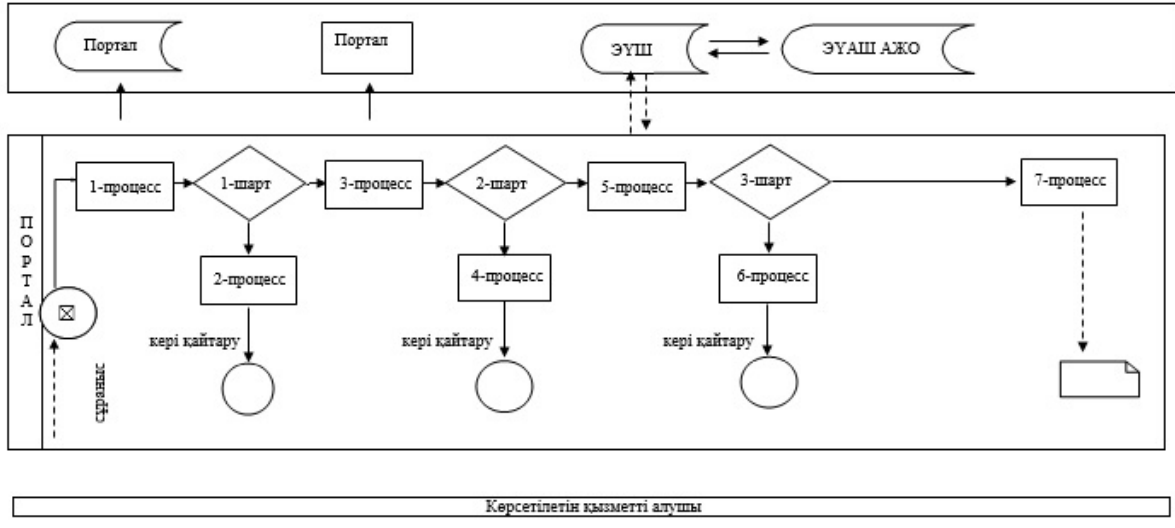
Портал

Портал

ЭҮШ

ЭУАШ АЖО

ПОРТАЛ

1-процесс

1-шарт

3-процесс

2-шарт

5-процесс

3-шарт

7-процесс

2-процесс

4-процесс

6-процесс

кері қайтару

кері қайтару

кері қайтару

сұраныс

Көрсетілетін қызметті алушы